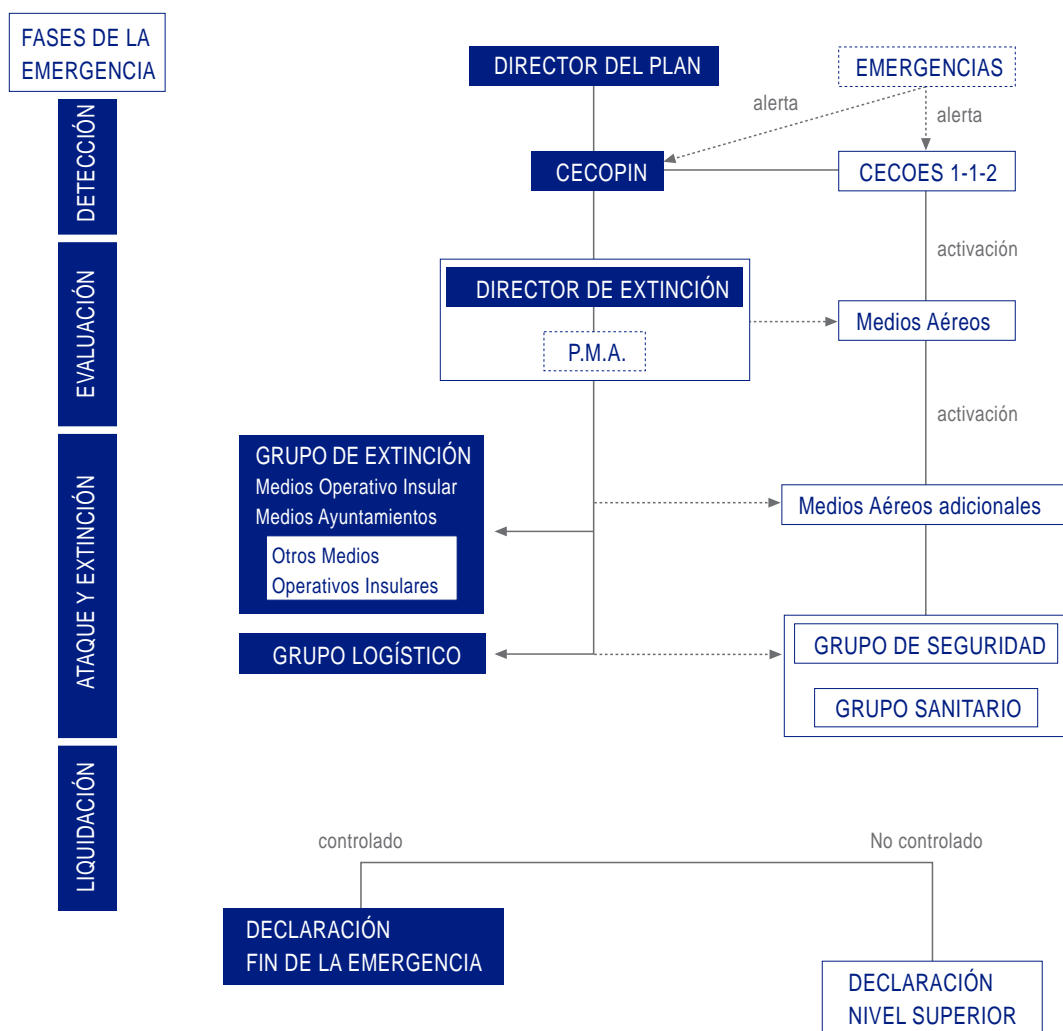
FASES DE LA EMERGENCIA

DETECCIÓN

EVALUACIÓN

ATAQUE Y EXTINCIÓN

LIQUIDACIÓN

DIRECTOR DEL PLAN

EMERGENCIAS

alerta

alerta

CECOPIN

CECOES 1-1-2

activación

DIRECTOR DE EXTINCIÓN

P.M.A.

Medios Aéreos

activación

GRUPO DE EXTINCIÓN
Medios Operativo Insular
Medios Ayuntamientos
Otros Medios Operativos Insulares

Medios Aéreos adicionales

GRUPO LOGÍSTICO

GRUPO DE SEGURIDAD

GRUPO SANITARIO

controlado

No controlado

DECLARACIÓN
FIN DE LA EMERGENCIA

DECLARACIÓN
NIVEL SUPERIOR